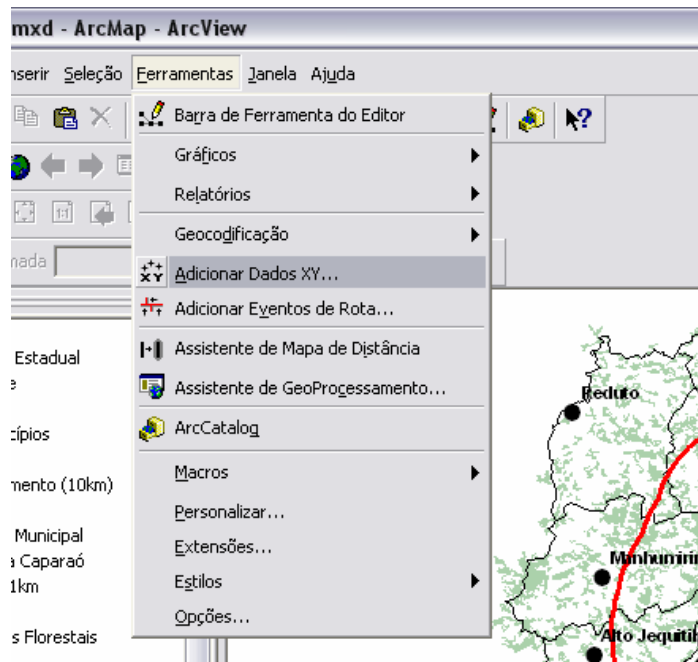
mxd - ArcMap - ArcView

nserir Seleção Ferramentas Janela Ajuda

nada

Barra de Ferramenta do Editor
Gráficos
Relatórios
Geocodificação
Adicionar Dados XY...
Adicionar Eventos de Rota...
Assistente de Mapa de Distância
Assistente de GeoProcessamento...
ArcCatalog
Macros
Personalizar...
Extensões...
Estilos
Opções...

Estadual
e
cípios
mento (10km)
Municipal
a Caparaó
1km
s Florestais

Reduto
Manhumirim
Alto Jequiti